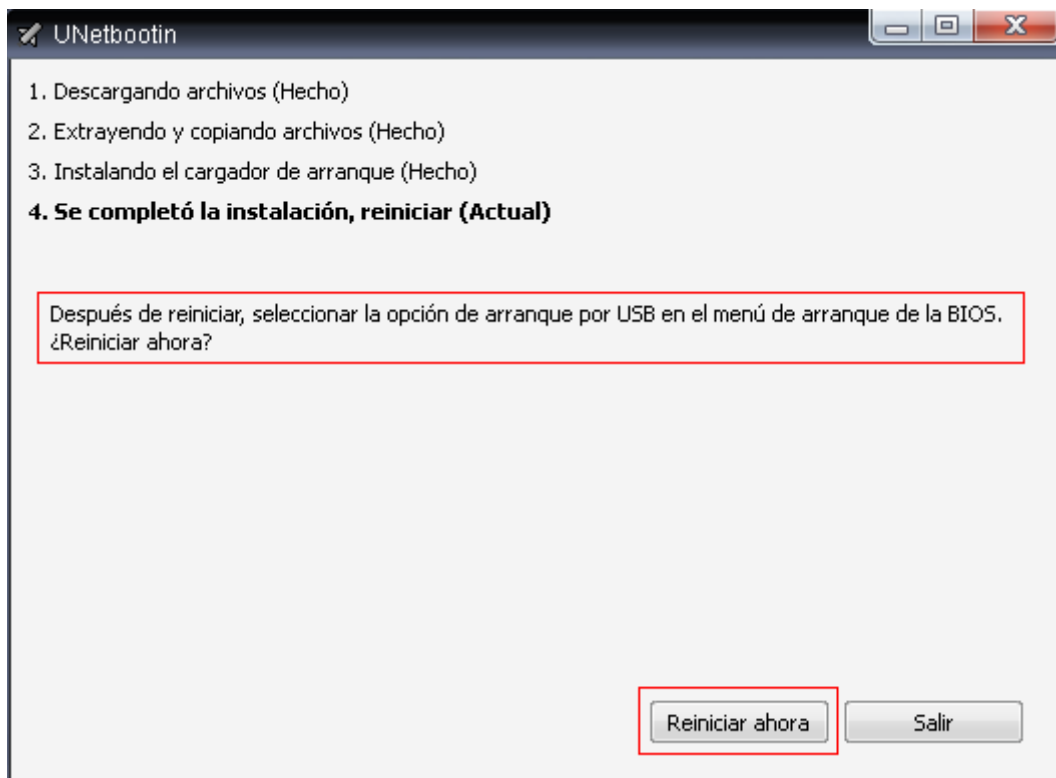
UNetbootin

1. Descargando archivos (Hecho)

2. Extrayendo y copiando archivos (Hecho)

3. Instalando el cargador de arranque (Hecho)

**4. Se completó la instalación, reiniciar (Actual)**

Después de reiniciar, seleccionar la opción de arranque por USB en el menú de arranque de la BIOS. ¿Reiniciar ahora?

Reiniciar ahora

Salir